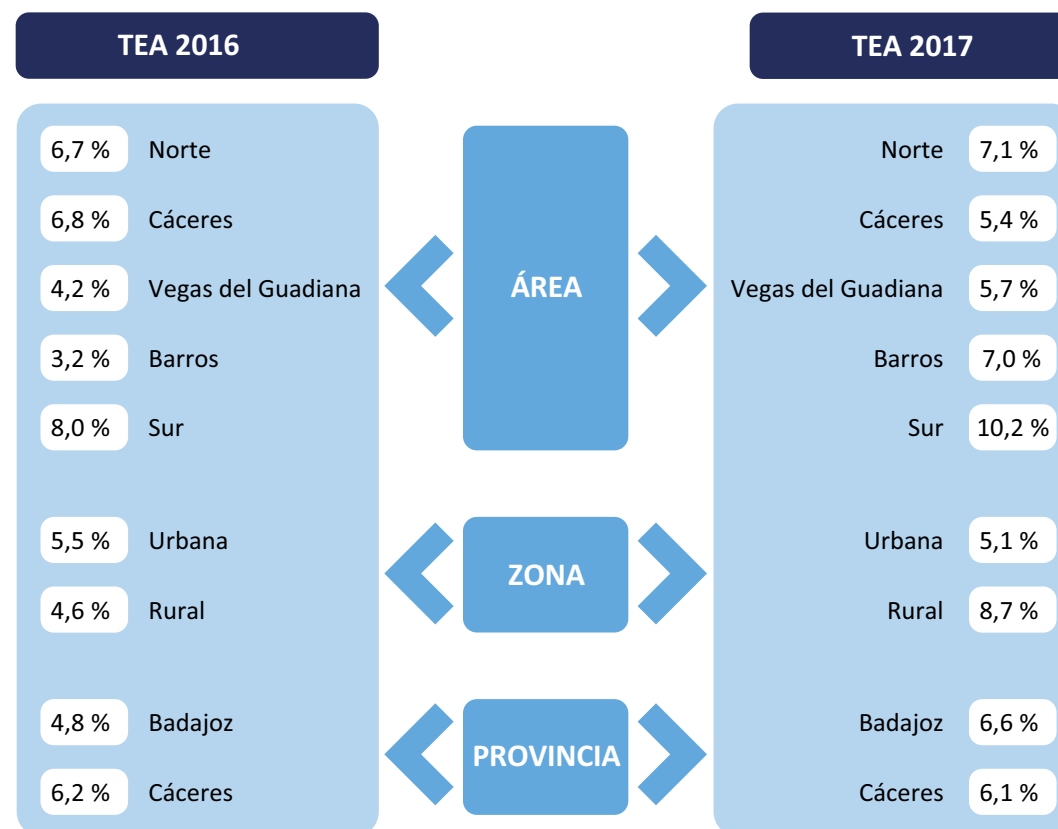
TEA 2016

6,7 % Norte
6,8 % Cáceres
4,2 % Vegas del Guadiana
3,2 % Barros
8,0 % Sur

5,5 % Urbana
4,6 % Rural

4,8 % Badajoz
6,2 % Cáceres

ÁREA

ZONA

PROVINCIA

TEA 2017

Norte 7,1 %
Cáceres 5,4 %
Vegas del Guadiana 5,7 %
Barros 7,0 %
Sur 10,2 %

Urbana 5,1 %
Rural 8,7 %

Badajoz 6,6 %
Cáceres 6,1 %